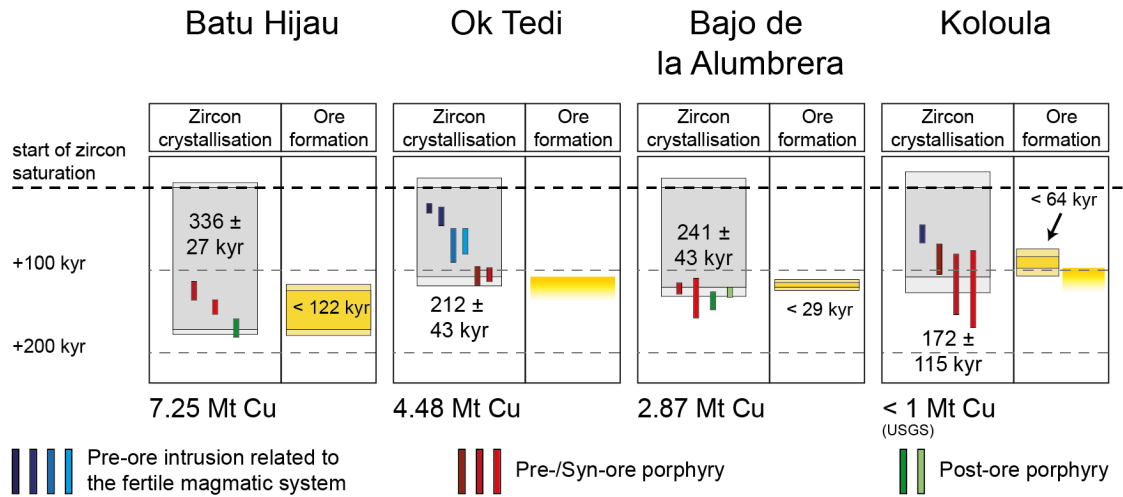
Batu Hijau

Ok Tedi

Bajo de la Alumbrera

Koloula

start of zircon saturation

+100 kyr

+200 kyr

| Zircon crystallisation | Ore formation |
|---|---|
| 336 ± 27 kyr | < 122 kyr |

7.25 Mt Cu

| Zircon crystallisation | Ore formation |
|---|---|
| 212 ± 43 kyr | |

4.48 Mt Cu

| Zircon crystallisation | Ore formation |
|---|---|
| 241 ± 43 kyr | < 29 kyr |

2.87 Mt Cu

| Zircon crystallisation | Ore formation |
|---|---|
| 172 ± 115 kyr | < 64 kyr |

< 1 Mt Cu (USGS)

Pre-ore intrusion related to the fertile magmatic system

Pre-/Syn-ore porphyry

Post-ore porphyry